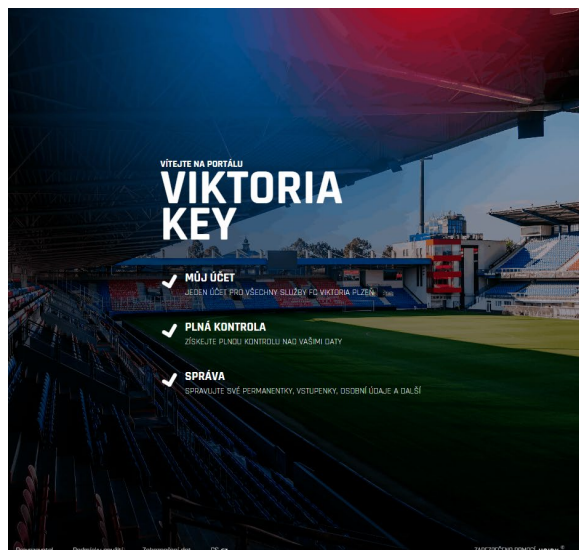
VÍTEJTE NA PORTÁLU

VIKTORIA KEY

MŮJ ÚČET
JEDEN ÚČET PRO VŠECHNY SLUŽBY FC VIKTORIA PLZEŇ

PLNÁ KONTROLA
ZÍSKEJTE PLNOU KONTROLU NAD VAŠIMI DATY

SPRÁVA
SPRAVUJTE SVÉ PERMANENTKY, VSTUPENKY, OSOBNÍ ÚDAJE A DALŠÍ

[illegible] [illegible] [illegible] CS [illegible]

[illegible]